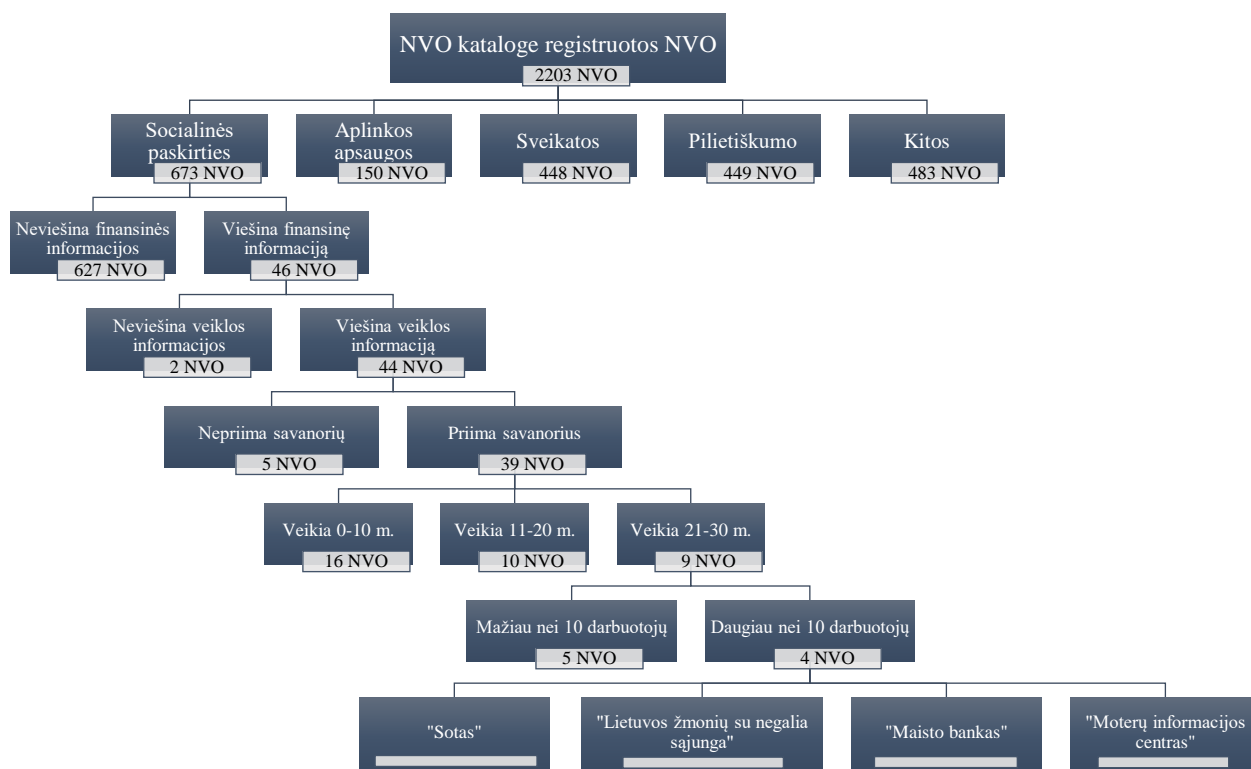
NVO kataloge registruotos NVO
2203 NVO

Socialinės paskirties
673 NVO

Aplinkos apsaugos
150 NVO

Sveikatos
448 NVO

Pilietiškumo
449 NVO

Kitos
483 NVO

Neviešina finansinės informacijos
627 NVO

Viešina finansinę informaciją
46 NVO

Neviešina veiklos informacijos
2 NVO

Viešina veiklos informaciją
44 NVO

Nepriima savanorių
5 NVO

Priima savanorius
39 NVO

Veikia 0-10 m.
16 NVO

Veikia 11-20 m.
10 NVO

Veikia 21-30 m.
9 NVO

Mažiau nei 10 darbuotojų
5 NVO

Daugiau nei 10 darbuotojų
4 NVO

"Sotas"

"Lietuvos žmonių su negalia sąjunga"

"Maisto bankas"

"Moterų informacijos centras"